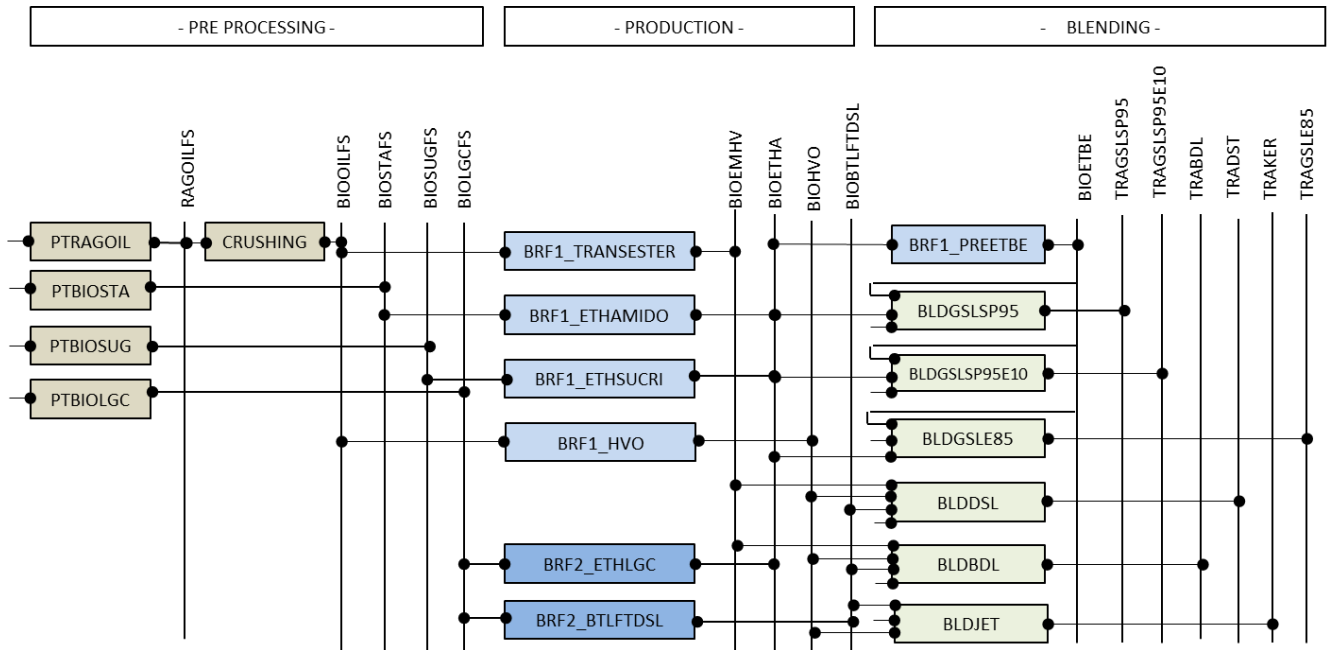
- PRE PROCESSING -

- PRODUCTION -

- BLENDING -

RAGOILFS

BIOOILFS

BIOSTAFS

BIOSUGFS

BIOLGCFS

BIOEMHV

BIOETHA

BIOHVO

BIOBTLFTDSL

BIOETBE

TRAGSLSP95

TRAGSLSP95E10

TRABDL

TRADST

TRAKER

TRAGSLE85

PTRAGOIL

CRUSHING

PTBIOSTA

PTBIOSUG

PTBIOLGC

BRF1_TRANSESTER

BRF1_ETHAMIDO

BRF1_ETHSUCRI

BRF1_HVO

BRF2_ETHLGC

BRF2_BTLFTDSL

BRF1_PREETBE

BLDGSLSP95

BLDGSLSP95E10

BLDGSLE85

BLDDSL

BLDBDL

BLDJET